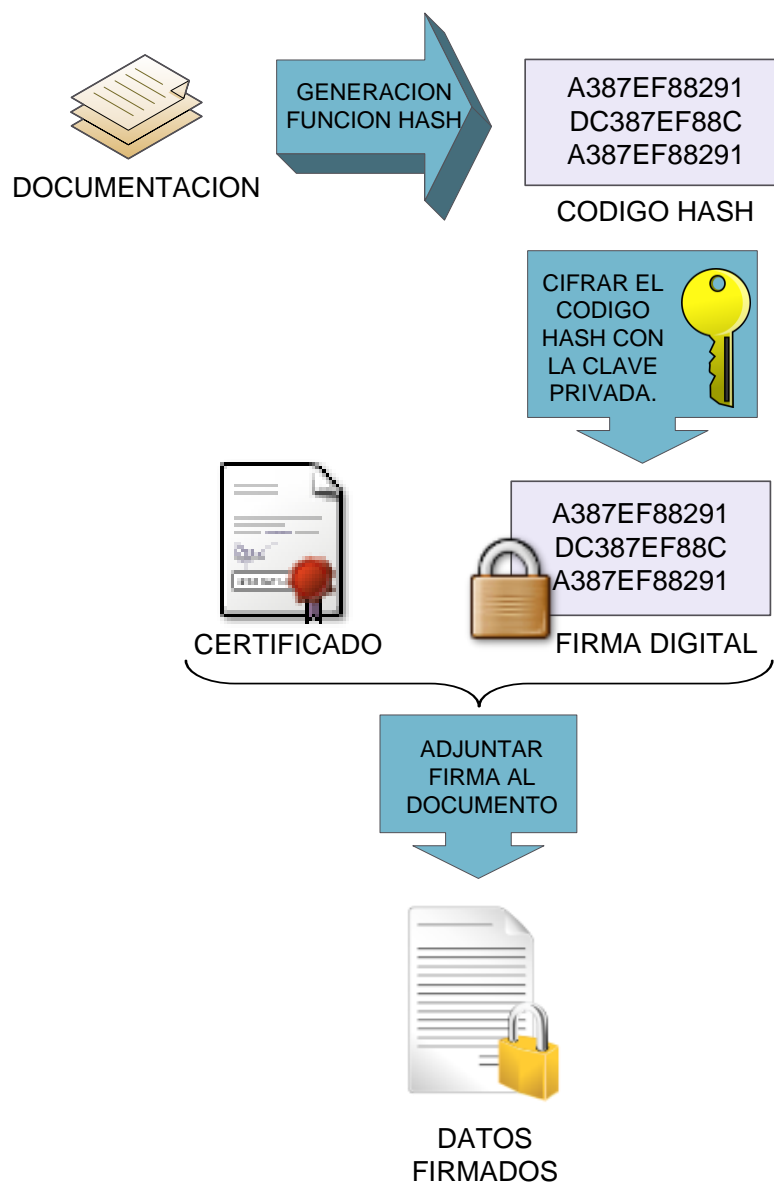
DOCUMENTACION

GENERACION FUNCION HASH

A387EF88291
DC387EF88C
A387EF88291

CODIGO HASH

CIFRAR EL CODIGO HASH CON LA CLAVE PRIVADA.

A387EF88291
DC387EF88C
A387EF88291

CERTIFICADO

FIRMA DIGITAL

ADJUNTAR FIRMA AL DOCUMENTO

DATOS FIRMADOS